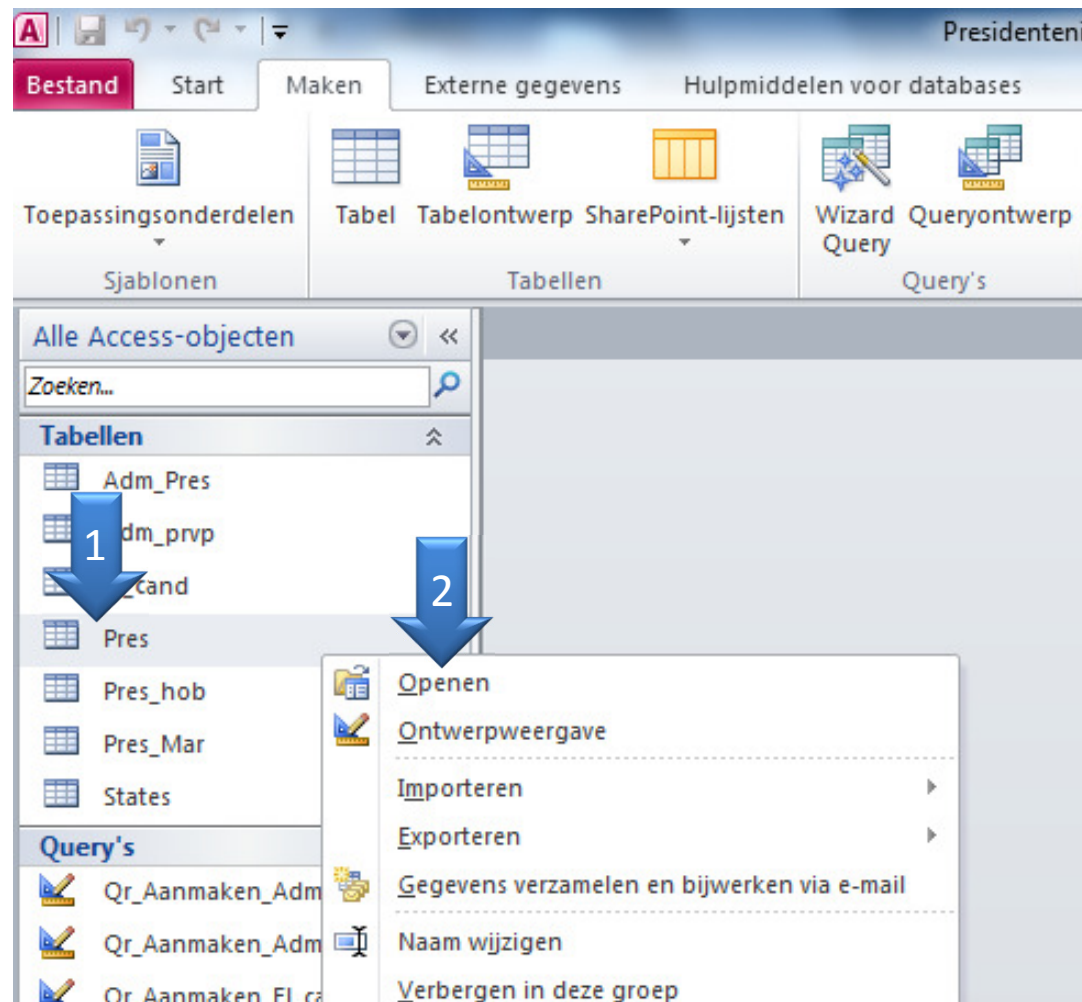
Presidenteni

Bestand Start Maken Externe gegevens Hulpmiddelen voor databases

Toepassingsonderdelen
Sjablonen

Tabel Tabelontwerp SharePoint-lijsten
Tabellen

Wizard Query Queryontwerp
Query's

Alle Access-objecten

Zoeken...

Tabellen
Adm_Pres
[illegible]dm_prvp
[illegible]_cand
Pres
Pres_hob
Pres_Mar
States

Query's
Qr_Aanmaken_Adm
Qr_Aanmaken_Adm
Qr_Aanmaken_El_ca

1

2

Openen
Ontwerpweergave
Importeren
Exporteren
Gegevens verzamelen en bijwerken via e-mail
Naam wijzigen
Verbergen in deze groep